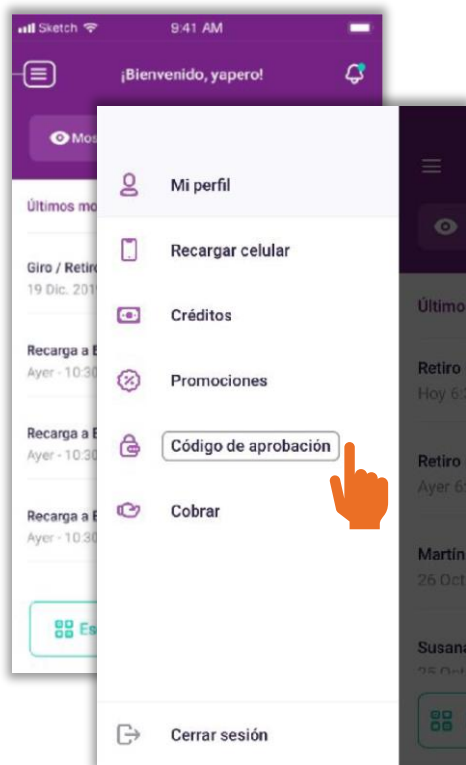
Sketch 9:41 AM

¡Bienvenido, yapero!

Mos

Últimos mo

Giro / Retiro
19 Dic. 201

Recarga a E
Ayer - 10:30

Recarga a E
Ayer - 10:30

Recarga a E
Ayer - 10:30

Es

Mi perfil

Recargar celular

Créditos

Promociones

Código de aprobación

Cobrar

Cerrar sesión

Último

Retiro
Hoy 6:

Retiro
Ayer 6:

Martín
26 Oct

Susana
25 Oct